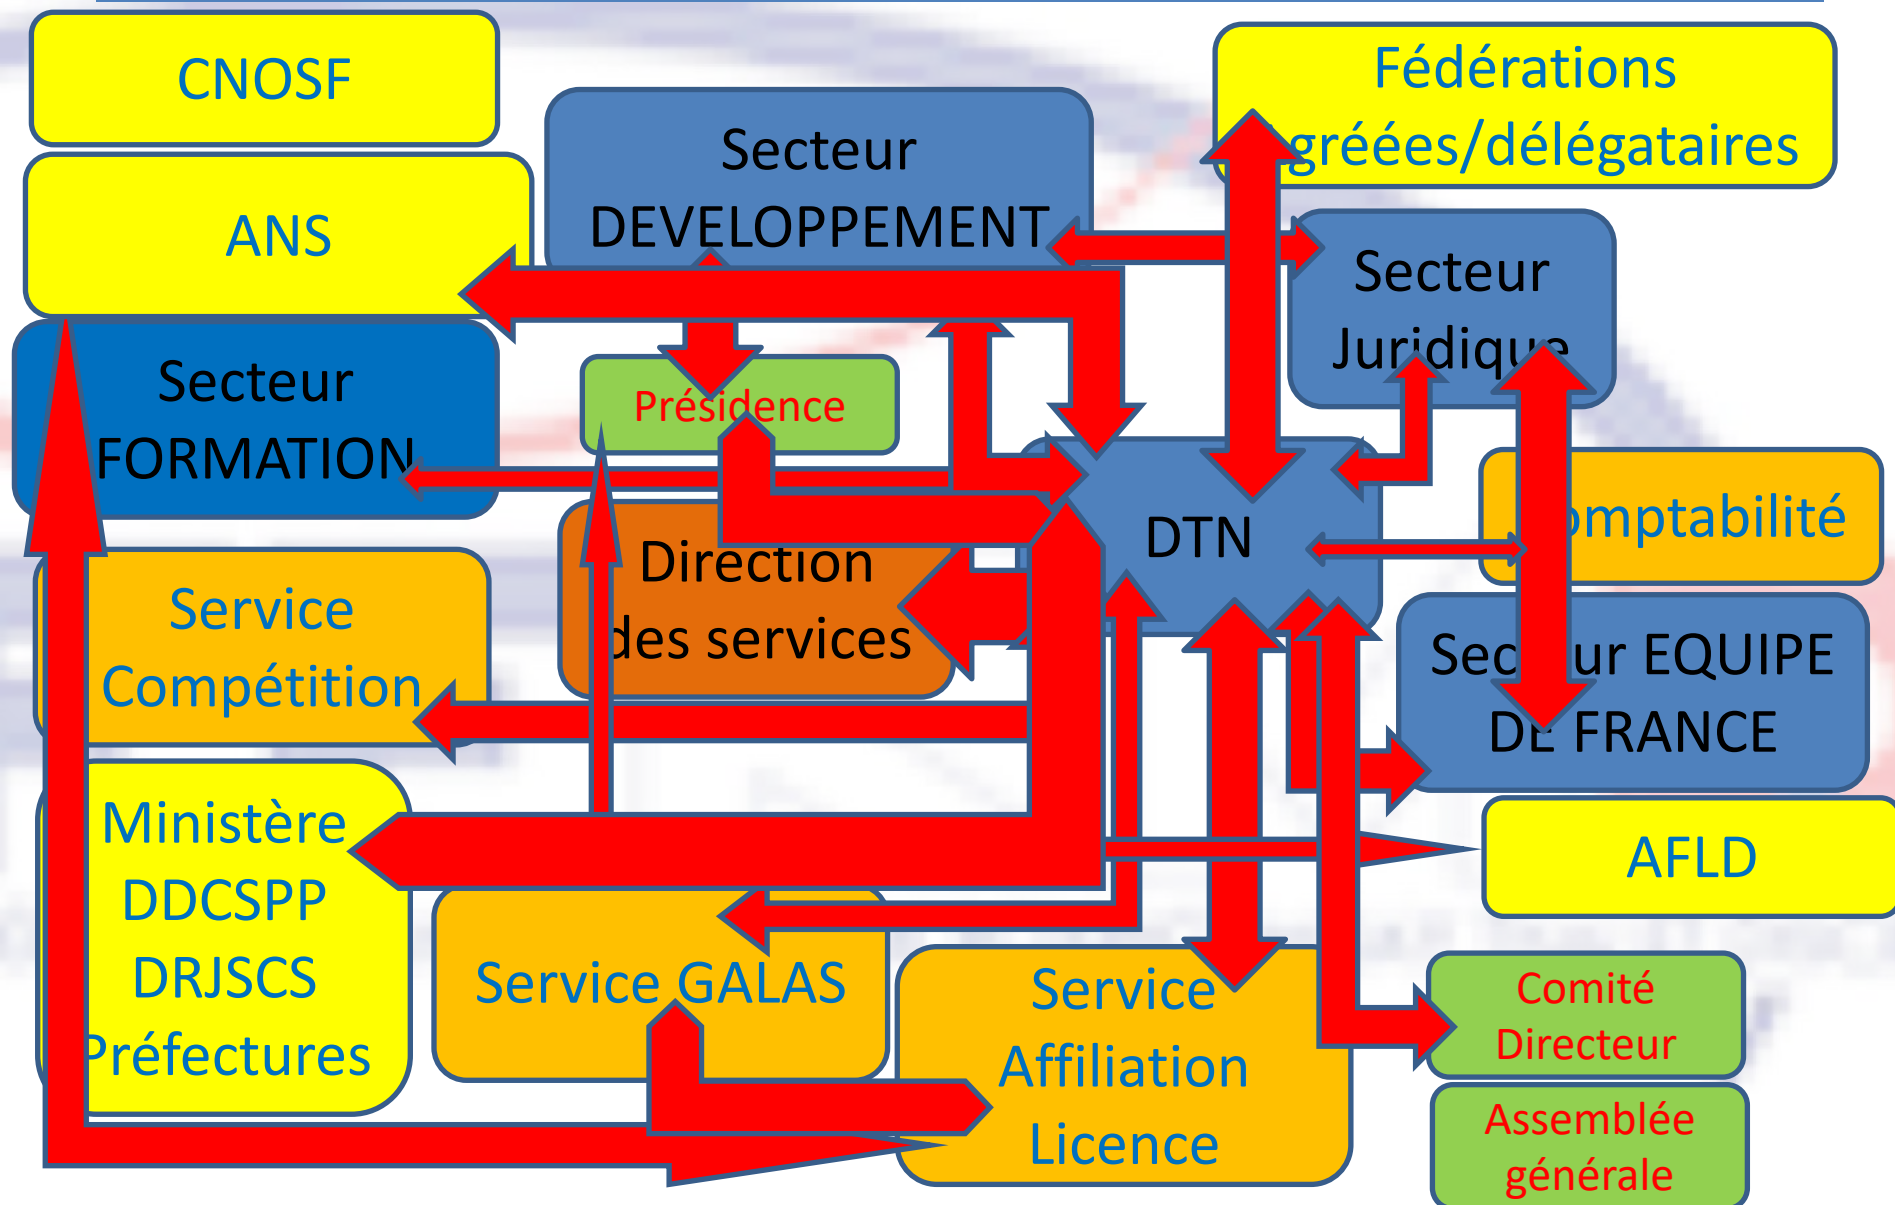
CNOSF

Fédérations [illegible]gréées/délégataires

Secteur DEVELOPPEMENT

ANS

Secteur Juridiq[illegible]

Secteur FORMATION

Présidence

DTN

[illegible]mptabilité

Direction des services

Service Compétition

Sec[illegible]ur EQUIPE D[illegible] FRANCE

Ministère DDCSPP DRJSCS Préfectures

AFLD

Service GALAS

Service Affiliation Licence

Comité Directeur

Assemblée générale